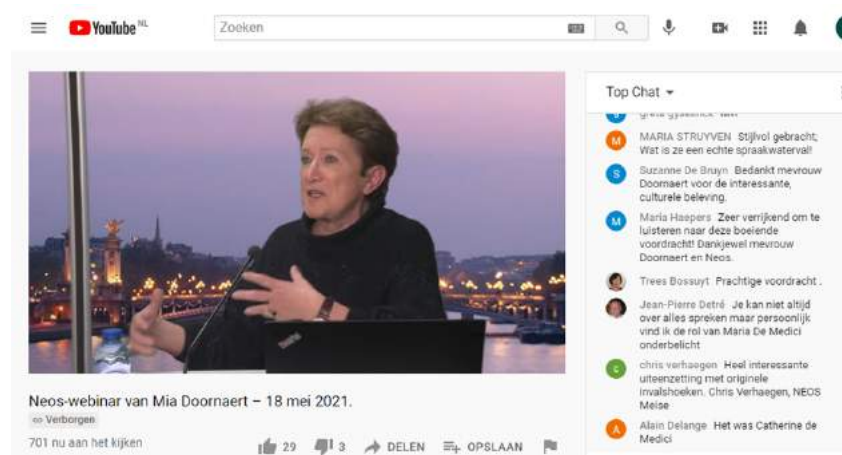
YouTube NL

Zoeken

Top Chat

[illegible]

MARIA STRUYVEN Stijlvol gebracht; Wat is ze een echte spraakwaterval!

Suzanne De Bruyn Bedankt mevrouw Doornaert voor de interessante, culturele beleving.

Maria Haepers Zeer verrijkend om te luisteren naar deze boeiende voordracht! Dankjewel mevrouw Doornaert en Neos.

Trees Bossuyt Prachtige voordracht .

Jean-Pierre Detré Je kan niet altijd over alles spreken maar persoonlijk vind ik de rol van Maria De Medici onderbelicht

chris verhaegen Heel interessante uiteenzetting met originele invalshoeken. Chris Verhaegen, NEOS Meise

Alain Delange Het was Catherine de Medici

Neos-webinar van Mia Doornaert – 18 mei 2021.

Verborgen

701 nu aan het kijken

29 3 DELEN OPSLAAN